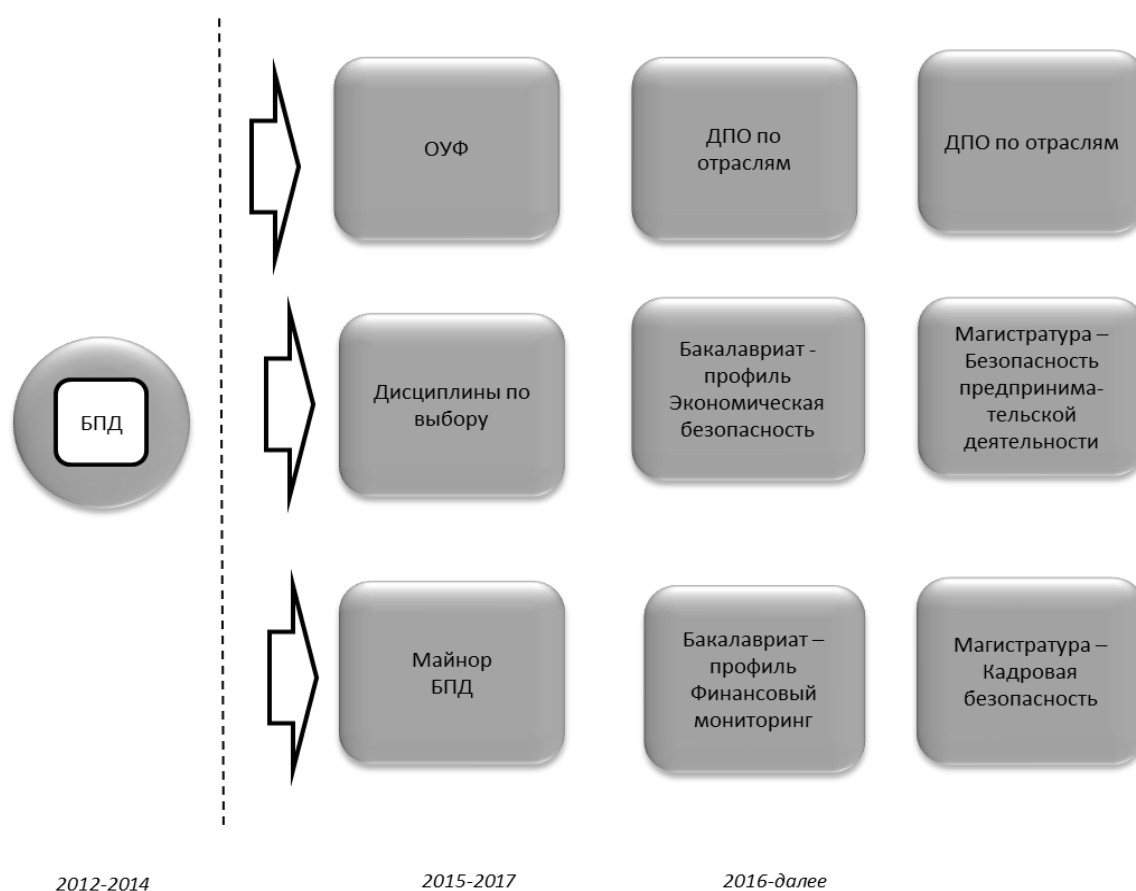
БПД

ОУФ

ДПО по отраслям

ДПО по отраслям

Дисциплины по выбору

Бакалавриат - профиль Экономическая безопасность

Магистратура – Безопасность предпринимательской деятельности

Майнор БПД

Бакалавриат – профиль Финансовый мониторинг

Магистратура – Кадровая безопасность

2012-2014

2015-2017

2016-далее